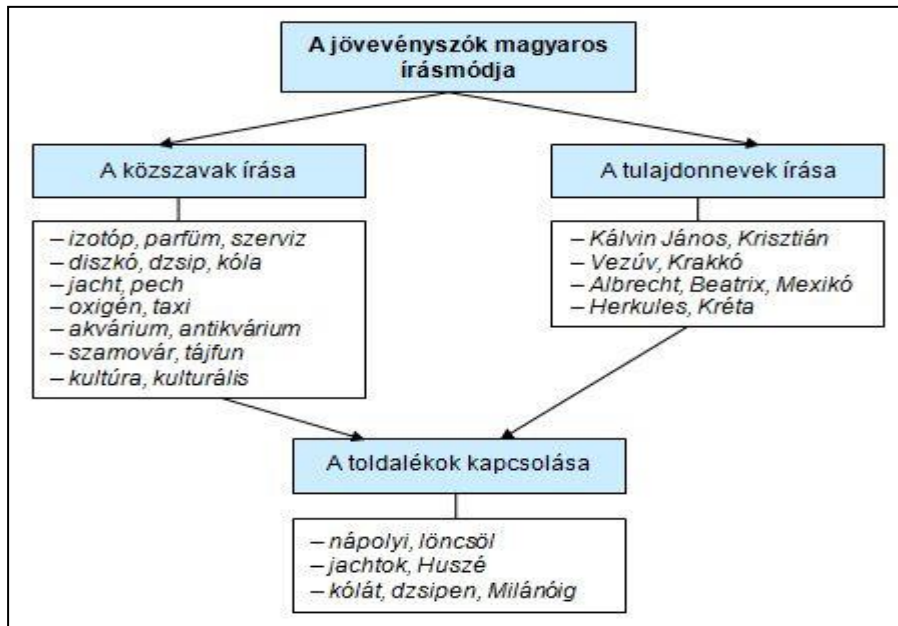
A jövevényszók magyaros írásmódja

A közszavak írása

– izotóp, parfüm, szerviz
– diszkó, dzsip, kóla
– jacht, pech
– oxigén, taxi
– akvárium, antikvárium
– szamovár, tájfun
– kultúra, kulturális

A tulajdonnevek írása

– Kálvin János, Krisztián
– Vezúv, Krakkó
– Albrecht, Beatrix, Mexikó
– Herkules, Kréta

A toldalékok kapcsolása

– nápolyi, löncsöl
– jachtok, Huszé
– kólát, dzsipen, Milánóig